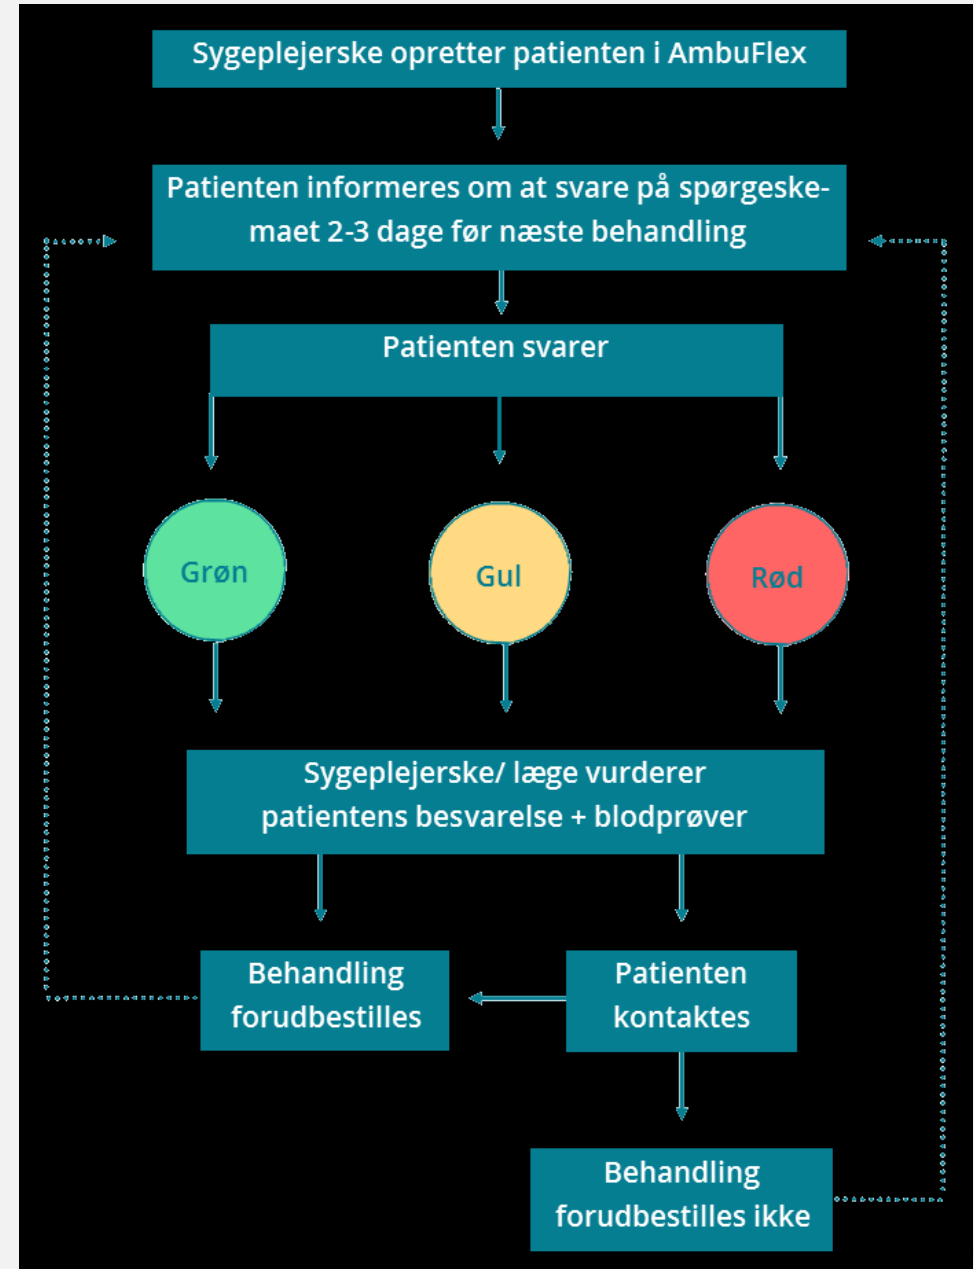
Sygeplejerske opretter patienten i AmbuFlex

Patienten informeres om at svare på spørgeskemaet 2-3 dage før næste behandling

Patienten svarer

Grøn

Gul

Rød

Sygeplejerske/ læge vurderer patientens besvarelse + blodprøver

Behandling forudbestilles

Patienten kontaktes

Behandling forudbestilles ikke